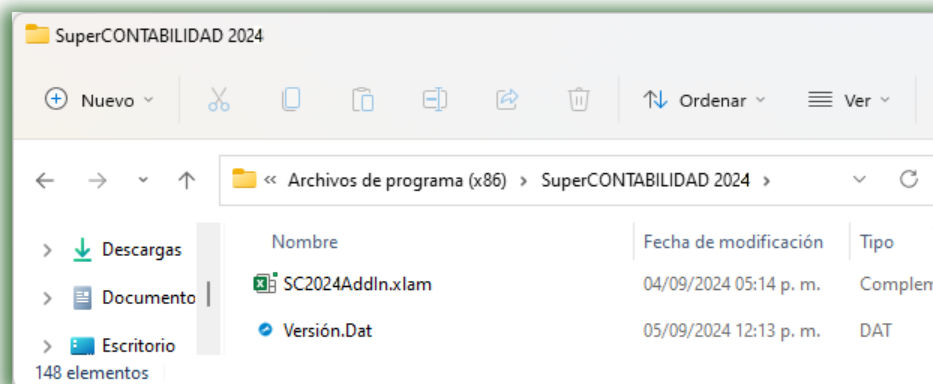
SuperCONTABILIDAD 2024

Nuevo

Ordenar

Ver

« Archivos de programa (x86) › SuperCONTABILIDAD 2024 ›

Descargas

Documento

Escritorio

148 elementos

| Nombre | Fecha de modificación | Tipo |
|---|---|---|
| SC2024AddIn.xlam | 04/09/2024 05:14 p. m. | Complem |
| Versión.Dat | 05/09/2024 12:13 p. m. | DAT |